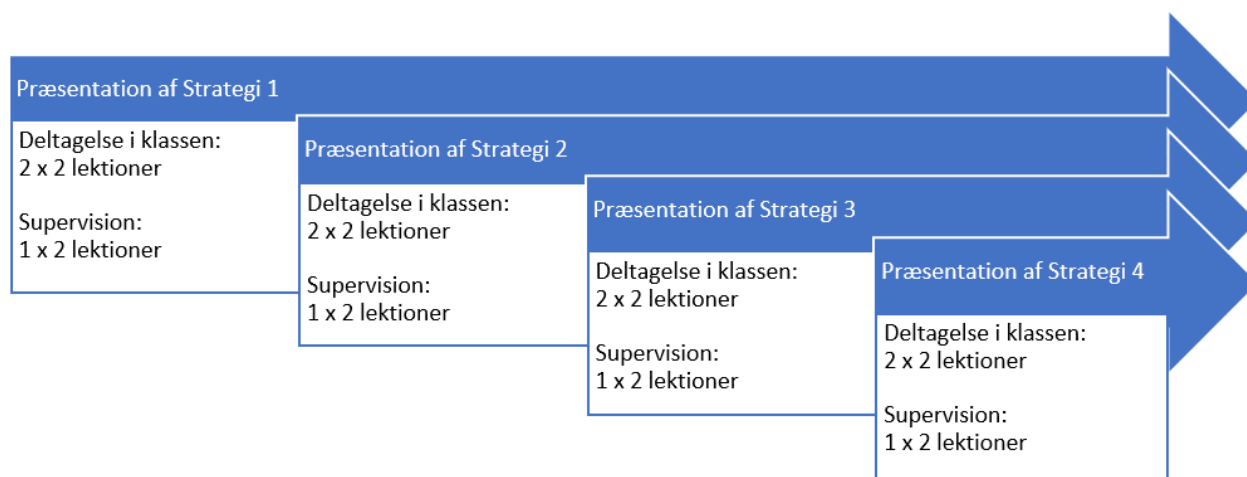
Præsentation af Strategi 1

Deltagelse i klassen:
2 x 2 lektioner

Supervision:
1 x 2 lektioner

Præsentation af Strategi 2

Deltagelse i klassen:
2 x 2 lektioner

Supervision:
1 x 2 lektioner

Præsentation af Strategi 3

Deltagelse i klassen:
2 x 2 lektioner

Supervision:
1 x 2 lektioner

Præsentation af Strategi 4

Deltagelse i klassen:
2 x 2 lektioner

Supervision:
1 x 2 lektioner